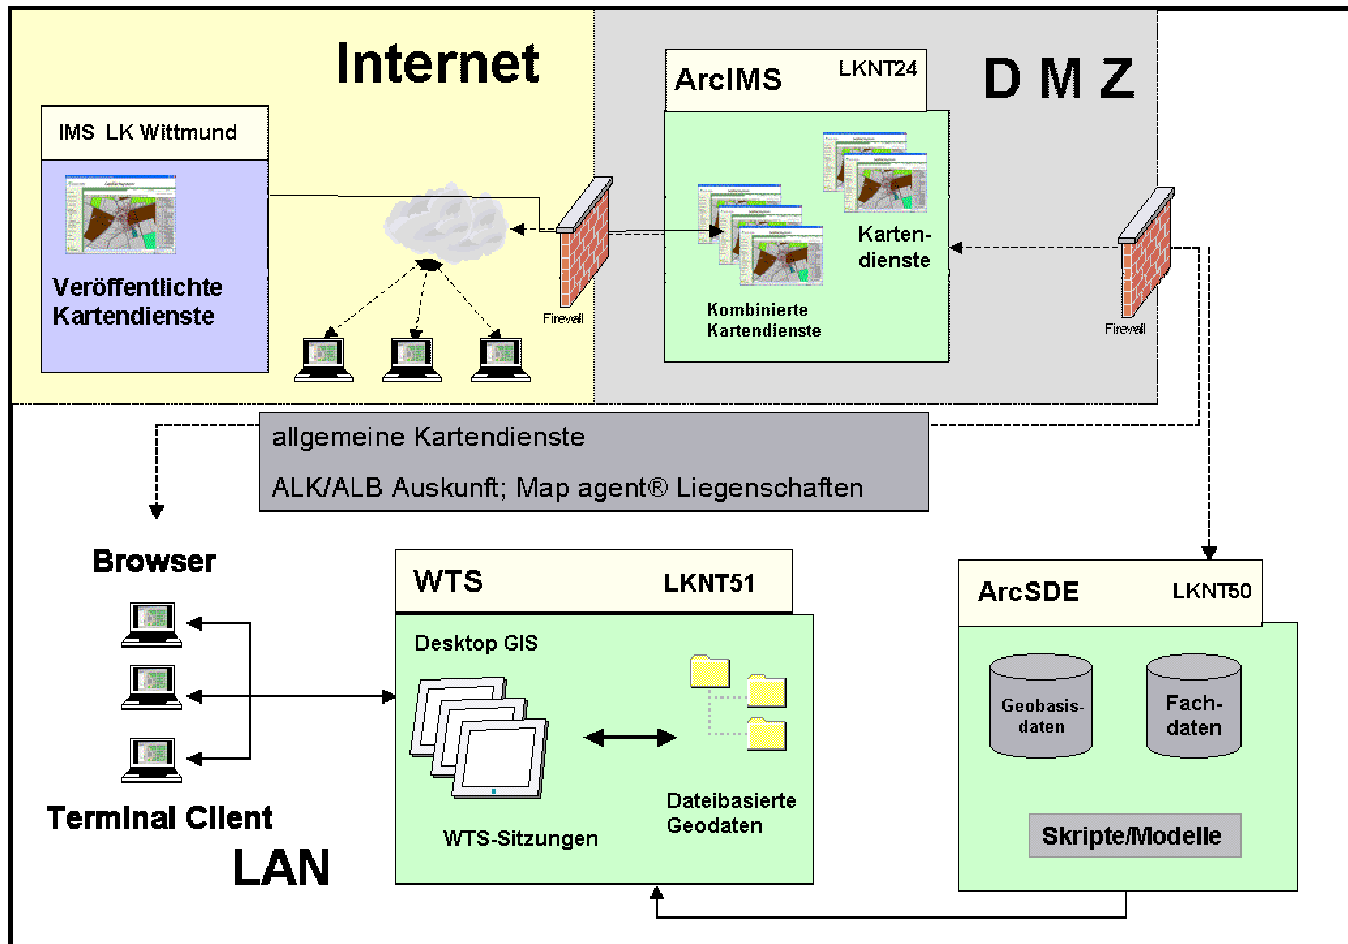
Internet

IMS LK Wittmund

Veröffentlichte Kartendienste

Firewall

ArcIMS LKNT24

D M Z

Kombinierte Kartendienste

Karten-dienste

Firewall

allgemeine Kartendienste

ALK/ALB Auskunft; Map agent® Liegenschaften

Browser

WTS LKNT51

Desktop GIS

WTS-Sitzungen

Dateibasierte Geodaten

ArcSDE LKNT50

Geobasis-daten

Fach-daten

Skripte/Modelle

Terminal Client

LAN